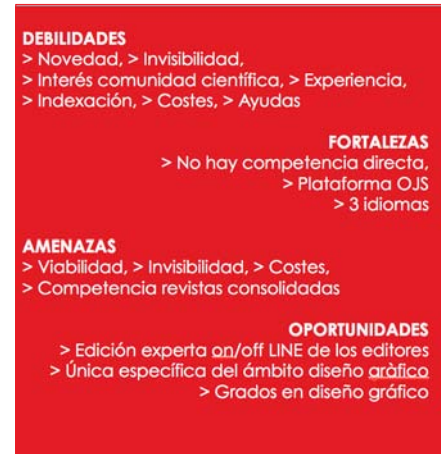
DEBILIDADES
> Novedad, > Invisibilidad,
> Interés comunidad científica, > Experiencia,
> Indexación, > Costes, > Ayudas

FORTALEZAS
> No hay competencia directa,
> Plataforma OJS
> 3 idiomas

AMENAZAS
> Viabilidad, > Invisibilidad, > Costes,
> Competencia revistas consolidadas

OPORTUNIDADES
> Edición experta on/off LINE de los editores
> Única específica del ámbito diseño gràfico
> Grados en diseño gráfico